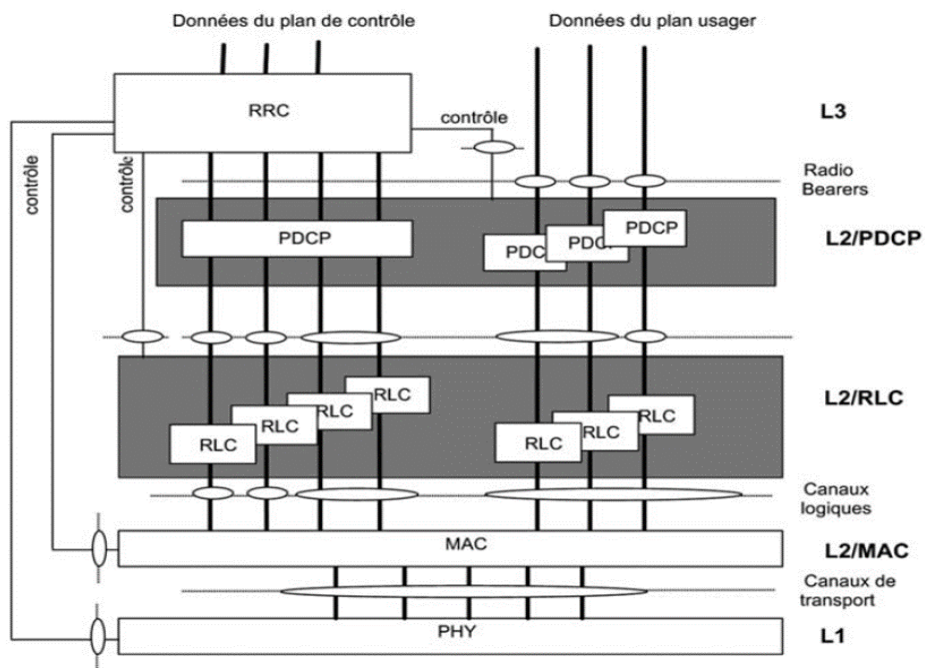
Données du plan de contrôle

Données du plan usager

RRC

contrôle

L3

contrôle

contrôle

Radio Bearers

PDCP

PDC

PDCP

PDCP

L2/PDCP

RLC

RLC

RLC

RLC

RLC

RLC

RLC

L2/RLC

Canaux logiques

MAC

L2/MAC

Canaux de transport

PHY

L1